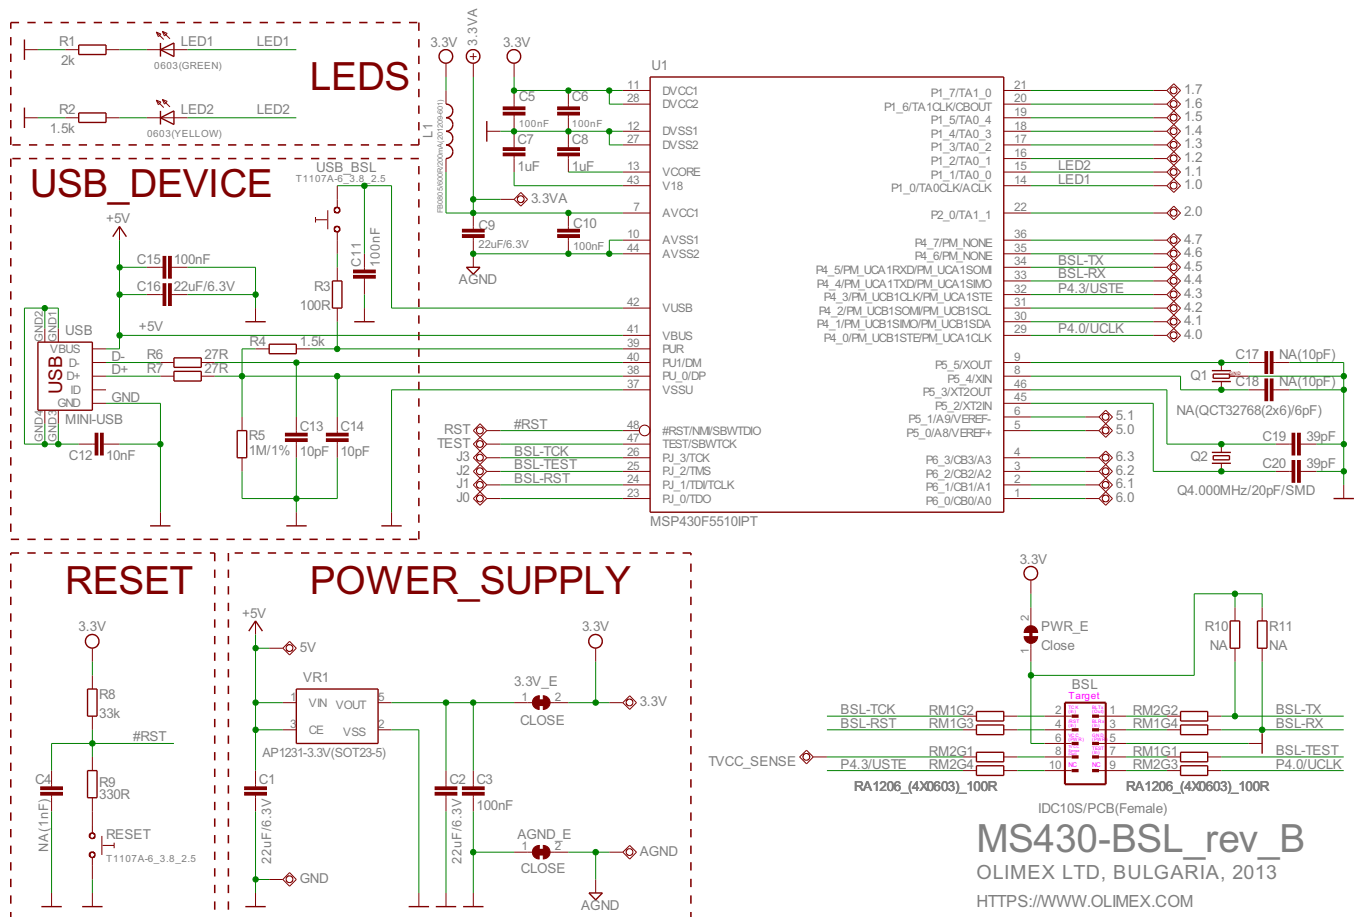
LEDS

R1
2k
LED1
0603(GREEN)
LED1

R2
1.5k
LED2
0603(YELLOW)
LED2

USB_DEVICE

+5V
C15 100nF
C16 22uF/6.3V
USB_BSL
T1107A-6_3.8_2.5
C11
100nF
R3
100R
USB
+5V
GND2
GND1
VBUS
USB
D-
D+
ID
GND
GND4
GND3
D-
D+
R6 27R
R7 27R
R4 1.5k
GND
MINI-USB
C12 10nF
R5
1M/1%
C13
10pF
C14
10pF

3.3V
3.3VA
3.3V
L1
FB0805/600R/200mA(201209601)
C5
100nF
C6
100nF
C7
1uF
C8
1uF
3.3VA
C9
22uF/6.3V
C10
100nF
AGND

U1
11 DVCC1
28 DVCC2
12 DVSS1
27 DVSS2
13 VCORE
43 V18
7 AVCC1
10 AVSS1
44 AVSS2
42 VUSB
41 VBUS
39 PUR
40 PU1/DM
38 PU_0/DP
37 VSSU
RST
#RST
48 #RST/NMI/SBWTDIO
TEST
47 TEST/SBWTCK
J3
BSL-TCK
26 PJ_3/TCK
J2
BSL-TEST
25 PJ_2/TMS
J1
BSL-RST
24 PJ_1/TDI/TCLK
J0
23 PJ_0/TDO
MSP430F5510IPT

P1_7/TA1_0 21 1.7
P1_6/TA1CLK/CBOUT 20 1.6
P1_5/TA0_4 19 1.5
P1_4/TA0_3 18 1.4
P1_3/TA0_2 17 1.3
P1_2/TA0_1 16 1.2
P1_1/TA0_0 15 LED2 1.1
P1_0/TA0CLK/ACLK 14 LED1 1.0
P2_0/TA1_1 22 2.0
P4_7/PM_NONE 36 4.7
P4_6/PM_NONE 35 4.6
P4_5/PM_UCA1RXD/PM_UCA1SOMI 34 BSL-TX 4.5
P4_4/PM_UCA1TXD/PM_UCA1SIMO 33 BSL-RX 4.4
P4_3/PM_UCB1CLK/PM_UCA1STE 32 P4.3/USTE 4.3
P4_2/PM_UCB1SOMI/PM_UCB1SCL 31 4.2
P4_1/PM_UCB1SIMO/PM_UCB1SDA 30 4.1
P4_0/PM_UCB1STE/PM_UCA1CLK 29 P4.0/UCLK 4.0
P5_5/XOUT 9
P5_4/XIN 8
P5_3/XT2OUT 46
P5_2/XT2IN 45
P5_1/A9/VEREF- 6 5.1
P5_0/A8/VEREF+ 5 5.0
P6_3/CB3/A3 4 6.3
P6_2/CB2/A2 3 6.2
P6_1/CB1/A1 2 6.1
P6_0/CB0/A0 1 6.0

C17 NA(10pF)
Q1
C18 NA(10pF)
NA(QCT32768(2x6)/6pF)
C19 39pF
Q2
C20 39pF
Q4.000MHz/20pF/SMD

RESET

3.3V
R8
33k
#RST
C4
NA(1nF)
R9
330R
RESET
T1107A-6_3.8_2.5

POWER_SUPPLY

+5V
5V
VR1
1 VIN VOUT 5
3 CE VSS 2
AP1231-3.3V(SOT23-5)
C1
22uF/6.3V
GND
3.3V_E
1 2
CLOSE
3.3V
3.3V
C2
22uF/6.3V
C3
100nF
AGND_E
1 2
CLOSE
AGND
AGND

3.3V
PWR_E
Close
R10
NA
R11
NA
BSL
Target
BSL-TCK RM1G2 2 1 RM2G2 BSL-TX
BSL-RST RM1G3 4 3 RM1G4 BSL-RX
6 5
TVCC_SENSE RM2G1 8 7 RM1G1 BSL-TEST
P4.3/USTE RM2G4 10 9 RM2G3 P4.0/UCLK
RA1206_(4X0603)_100R
RA1206_(4X0603)_100R
IDC10S/PCB(Female)

MS430-BSL_rev_B
OLIMEX LTD, BULGARIA, 2013
HTTPS://WWW.OLIMEX.COM